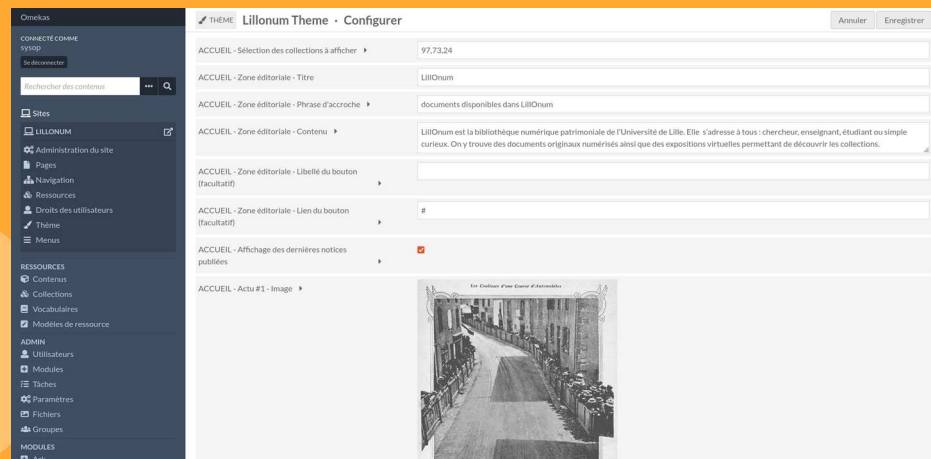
Omekas
CONNECTÉ COMME
sysop
Se déconnecter
Rechercher des contenus
Sites
LILLONUM
Administration du site
Pages
Navigation
Ressources
Droits des utilisateurs
Thème
Menus
RESSOURCES
Contenus
Collections
Vocabulaires
Modèles de ressource
ADMIN
Utilisateurs
Modules
Tâches
Paramètres
Fichiers
Groupes
MODULES

THÈME Lillonum Theme · Configurer
Annuler Enregistrer

| | |
|---|---|
| ACCUEIL - Sélection des collections à afficher | 97,73,24 |
| ACCUEIL - Zone éditoriale - Titre | LillOnum |
| ACCUEIL - Zone éditoriale - Phrase d'accroche | documents disponibles dans LillOnum |
| ACCUEIL - Zone éditoriale - Contenu | LillOnum est la bibliothèque numérique patrimoniale de l'Université de Lille. Elle s'adresse à tous : chercheur, enseignant, étudiant ou simple curieux. On y trouve des documents originaux numérisés ainsi que des expositions virtuelles permettant de découvrir les collections. |
| ACCUEIL - Zone éditoriale - Libellé du bouton (facultatif) | |
| ACCUEIL - Zone éditoriale - Lien du bouton (facultatif) | # |
| ACCUEIL - Affichage des dernières notices publiées | |
| ACCUEIL - Actu #1 - Image | |

Les Coulisses d'une Course d'Automobiles